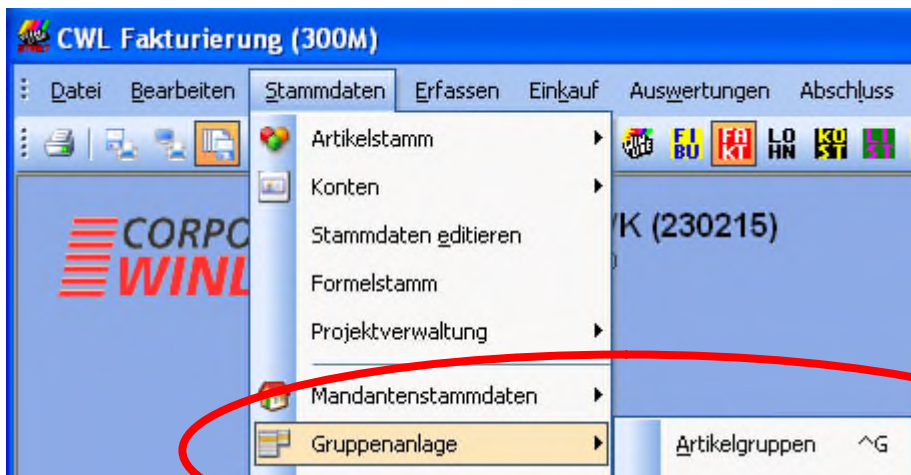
CWL Fakturierung (300M)

Datei Bearbeiten Stammdaten Erfassen Einkauf Auswertungen Abschluss

FI BU FA KT LO HN KO ST LI ST

CORPO
WINL

/K (230215)

Artikelstamm
Konten
Stammdaten editieren
Formelstamm
Projektverwaltung
Mandantenstammdaten
Gruppenanlage

Artikelgruppen ^G